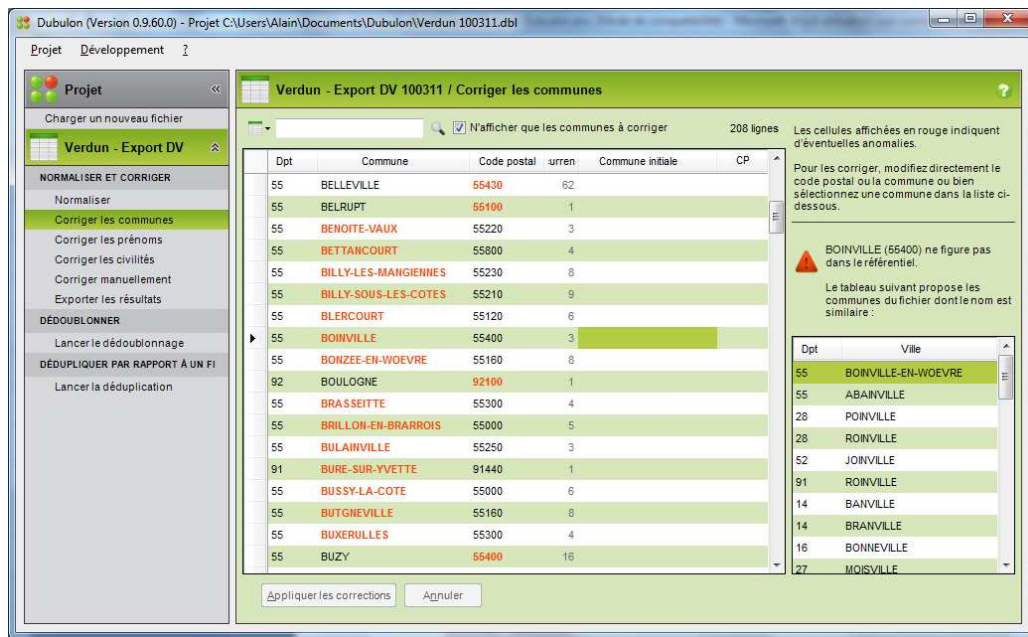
Dubulon (Version 0.9.60.0) - Projet C:\Users\Alain\Documents\Dubulon\Verdun 100311.dbl

Projet Développement ?

Projet

Charger un nouveau fichier

Verdun - Export DV

NORMALISER ET CORRIGER

Normaliser

Corriger les communes

Corriger les prénoms

Corriger les civilités

Corriger manuellement

Exporter les résultats

DÉDOUBLONNER

Lancer le dédoublonnage

DÉDUPLIQUER PAR RAPPORT À UN FI

Lancer la déduplication

Verdun - Export DV 100311 / Corriger les communes

N'afficher que les communes à corriger

208 lignes

| Dpt | Commune | Code postal | urren | Commune initiale | CP |
|---|---|---|---|---|---|
| 55 | BELLEVILLE | 55430 | 62 | | |
| 55 | BELRUPT | 55100 | 1 | | |
| 55 | BENOITE-VAUX | 55220 | 3 | | |
| 55 | BETTANCOURT | 55800 | 4 | | |
| 55 | BILLY-LES-MANGIENNES | 55230 | 8 | | |
| 55 | BILLY-SOUS-LES-COTES | 55210 | 9 | | |
| 55 | BLERCOURT | 55120 | 6 | | |
| 55 | BOINVILLE | 55400 | 3 | | |
| 55 | BONZEE-EN-WOEVRE | 55160 | 8 | | |
| 92 | BOULOGNE | 92100 | 1 | | |
| 55 | BRASSEITTE | 55300 | 4 | | |
| 55 | BRILLON-EN-BARRROIS | 55000 | 5 | | |
| 55 | BULAINVILLE | 55250 | 3 | | |
| 91 | BURE-SUR-YVETTE | 91440 | 1 | | |
| 55 | BUSSY-LA-COTE | 55000 | 6 | | |
| 55 | BUTGNEVILLE | 55160 | 8 | | |
| 55 | BUXERULLES | 55300 | 4 | | |
| 55 | BUZY | 55400 | 16 | | |

Appliquer les corrections Annuler

Les cellules affichées en rouge indiquent d'éventuelles anomalies.

Pour les corriger, modifiez directement le code postal ou la commune ou bien sélectionnez une commune dans la liste ci-dessous.

BOINVILLE (55400) ne figure pas dans le référentiel.

Le tableau suivant propose les communes du fichier dont le nom est similaire :

| Dpt | Ville |
|---|---|
| 55 | BOINVILLE-EN-WOEVRE |
| 55 | ABAINVILLE |
| 28 | POINVILLE |
| 28 | ROINVILLE |
| 52 | JOINVILLE |
| 91 | ROINVILLE |
| 14 | BANVILLE |
| 14 | BRANVILLE |
| 16 | BONNEVILLE |
| 27 | MOISVILLE |